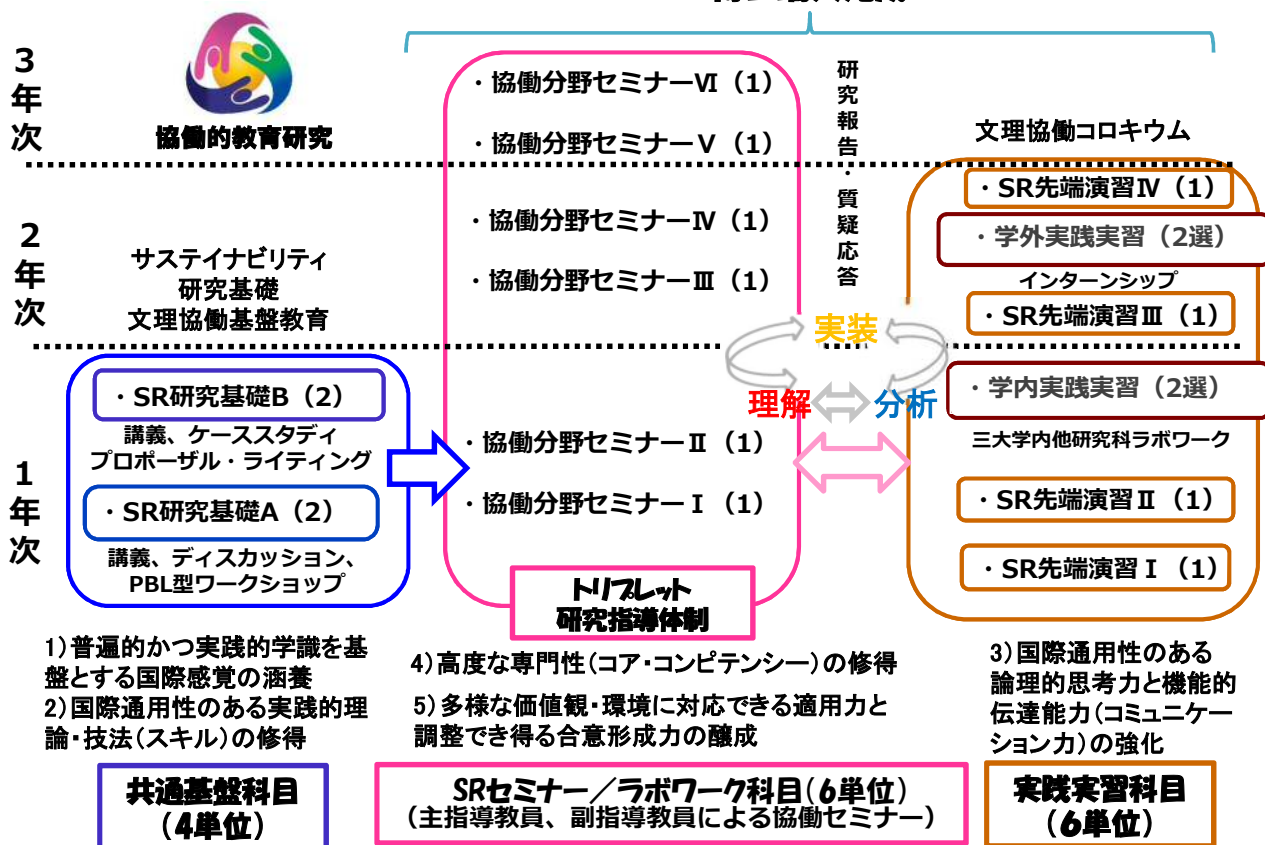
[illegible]

3年次

協働的教育研究

・協働分野セミナーⅥ（1）

・協働分野セミナーⅤ（1）

研究報告・質疑応答

文理協働コロキウム

2年次

サステイナビリティ
研究基礎
文理協働基盤教育

・協働分野セミナーⅣ（1）

・協働分野セミナーⅢ（1）

・SR先端演習Ⅳ（1）

・学外実践実習（2選）

インターンシップ

・SR先端演習Ⅲ（1）

実装

理解

分析

1年次

・SR研究基礎B（2）

講義、ケーススタディ
プロポーザル・ライティング

・SR研究基礎A（2）

講義、ディスカッション、
PBL型ワークショップ

・協働分野セミナーⅡ（1）

・協働分野セミナーⅠ（1）

・学内実践実習（2選）

三大学内他研究科ラボワーク

・SR先端演習Ⅱ（1）

・SR先端演習Ⅰ（1）

トリプレット
研究指導体制

1）普遍的かつ実践的学識を基盤とする国際感覚の涵養
2）国際通用性のある実践的理論・技法（スキル）の修得

4）高度な専門性（コア・コンピテンシー）の修得

5）多様な価値観・環境に対応できる適用力と調整でき得る合意形成力の醸成

3）国際通用性のある論理的思考力と機能的伝達能力（コミュニケーション力）の強化

共通基盤科目
（4単位）

SRセミナー／ラボワーク科目（6単位）
（主指導教員、副指導教員による協働セミナー）

実践実習科目
（6単位）